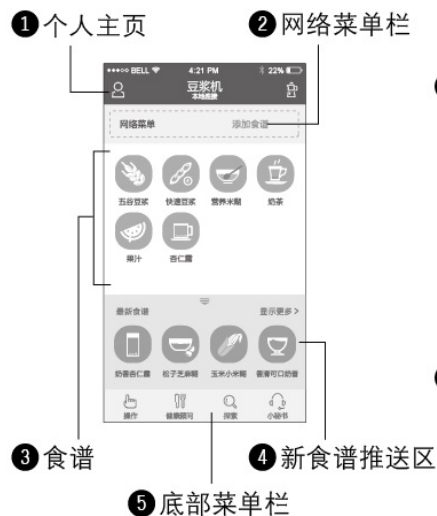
❶个人主页
❷网络菜单栏

•••○○ BELL 4:21 PM 22%

豆浆机
本地连接

网络菜单
添加食谱

五谷豆浆
快速豆浆
营养米糊
奶茶
果汁
杏仁露

最新食谱
显示更多 >

奶香杏仁露
松子芝麻糊
玉米小米糊
香滑可口奶香

操作
健康顾问
探索
小秘书

❸食谱
❹新食谱推送区
❺底部菜单栏